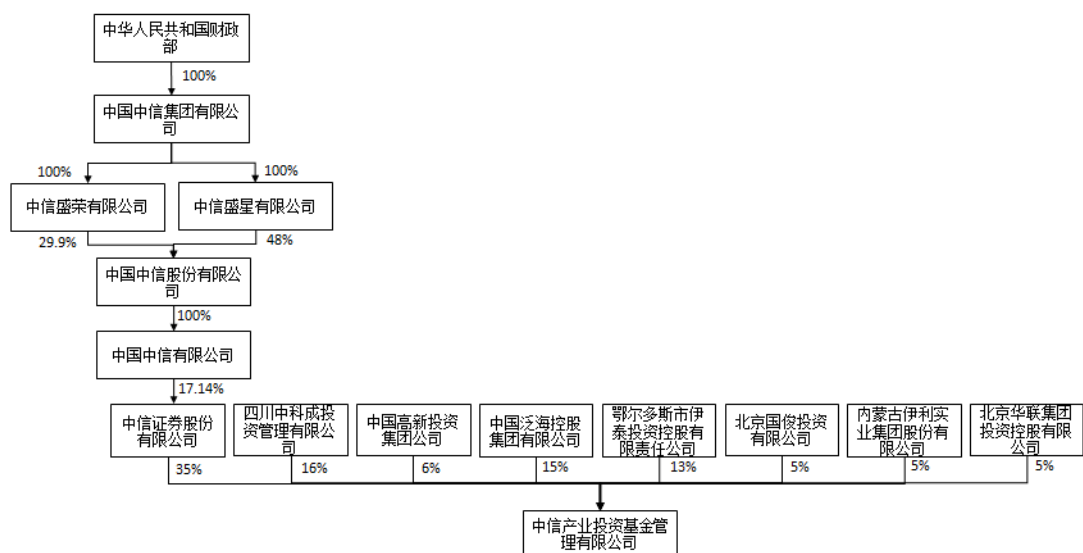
中华人民共和国财政部

100%

中国中信集团有限公司

100%

100%

中信盛荣有限公司

中信盛星有限公司

29.9%

48%

中国中信股份有限公司

100%

中国中信有限公司

17.14%

中信证券股份有限公司

四川中科成投资管理有限公司

中国高新投资集团公司

中国泛海控股集团有限公司

鄂尔多斯市伊泰投资控股有限责任公司

北京国俊投资有限公司

内蒙古伊利实业集团股份有限公司

北京华联集团投资控股有限公司

35%

16%

6%

15%

13%

5%

5%

5%

中信产业投资基金管理有限公司